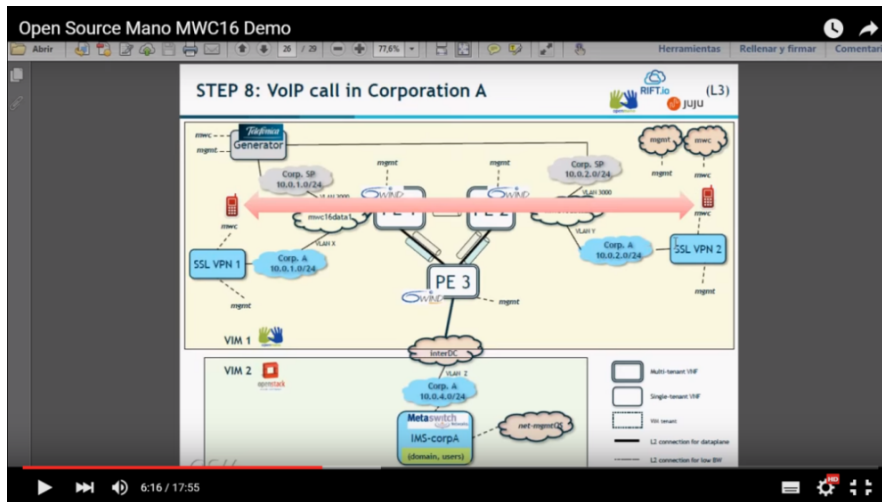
Open Source Mano MWC16 Demo

Abrir 26 / 29 77,6% Herramientas Rellenar y firmar Comentario

STEP 8: VoIP call in Corporation A

RIFT.io juju (L3)

Telefónica Generator

mwc mgmt

mgmt mgmt

Corp. SP 10.0.1.0/24

Corp. SP 10.0.2.0/24

mgmt mwc

mgmt

VLAN 3000 VLAN 3000

mwc16data1

PE 1 PE 2

mwc mwc

VLAN X VLAN Y

SSL VPN 1 Corp. A 10.0.1.0/24

Corp. A 10.0.2.0/24 SSL VPN 2

PE 3

mgmt mgmt mgmt

VIM 1

interDC

VIM 2 openstack

VLAN Z

Corp. A 10.0.4.0/24

Metaswitch

IMS-corpA

(domain, users)

net-mgmtOS

Multi-tenant VNF

Single-tenant VNF

VIM tenant

L2 connection for dataplane

L2 connection for low BW

6:16 / 17:55